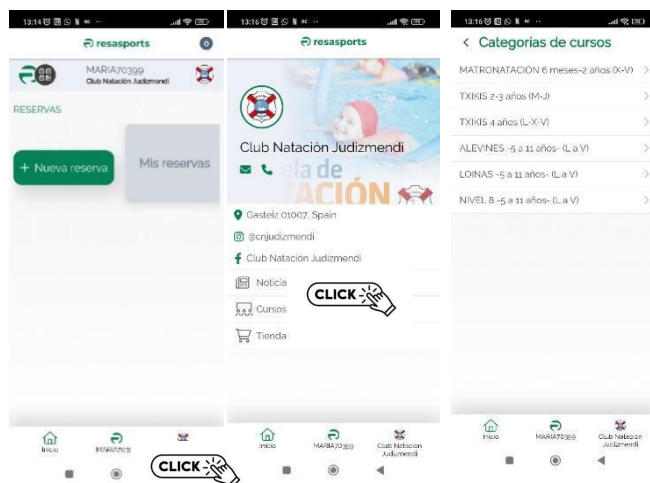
13:14

resasports

0

MARIA70399
Club Natación Judizmendi

RESERVAS

+ Nueva reserva

Mis reservas

Inicio

MARIA7039

CLICK

13:16

resasports

Club Natación Judizmendi

ela de
TACIÓN

Gasteiz 01007, Spain

@cnjudizmendi

Club Natación Judizmendi

Noticia

CLICK

Cursos

Tienda

Inicio

MARIA70399

Club Natacion Judizmendi

13:16

< Categorías de cursos

MATRONATACION 6 meses-2 años (X-V)

TXIKIS 2-3 años (M-J)

TXIKIS 4 años (L-X-V)

ALEVINES -5 a 11 años- (L a V)

LOINAS -5 a 11 años- (L a V)

NIVEL B -5 a 11 años- (L a V)

Inicio

MARIA70399

Club Natacion Judizmendi